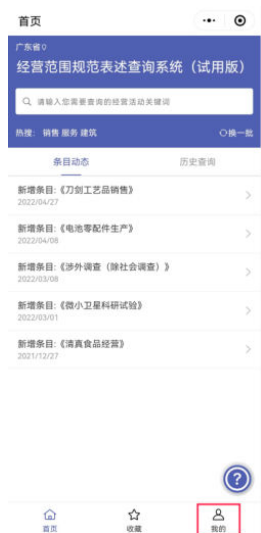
首页

广东省

经营范围规范表述查询系统（试用版）

请输入您需要查询的经营活动关键词

热搜：销售 服务 建筑

换一批

条目动态

历史查询

新增条目：《刀剑工艺品销售》
2022/04/27

新增条目：《电池零配件生产》
2022/04/08

新增条目：《涉外调查（除社会调查）》
2022/03/08

新增条目：《微小卫星科研试验》
2022/03/01

新增条目：《清真食品经营》
2021/12/27

?

首页

收藏

我的